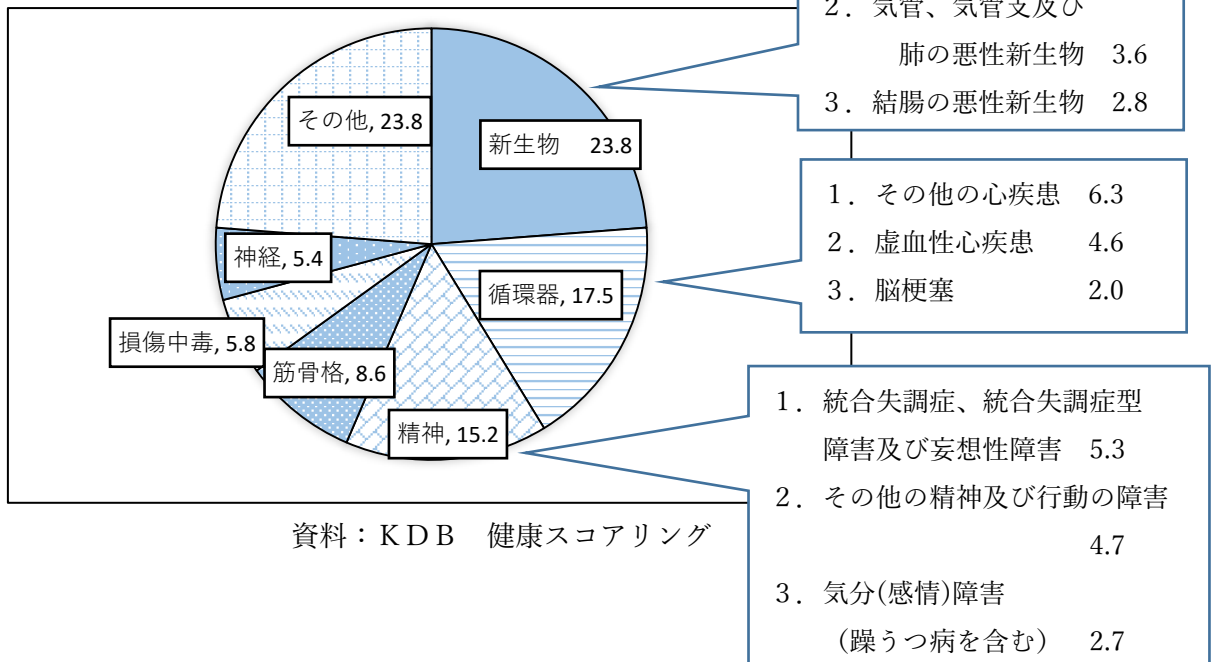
２．気管、気管支及び
肺の悪性新生物　3.6
３．結腸の悪性新生物　2.8

その他, 23.8

新生物　23.8

１．その他の心疾患　6.3
２．虚血性心疾患　4.6
３．脳梗塞　2.0

神経, 5.4

循環器, 17.5

損傷中毒, 5.8

筋骨格, 8.6

精神, 15.2

１．統合失調症、統合失調症型障害及び妄想性障害　5.3
２．その他の精神及び行動の障害　4.7
３．気分(感情)障害（躁うつ病を含む）　2.7

資料：ＫＤＢ　健康スコアリング